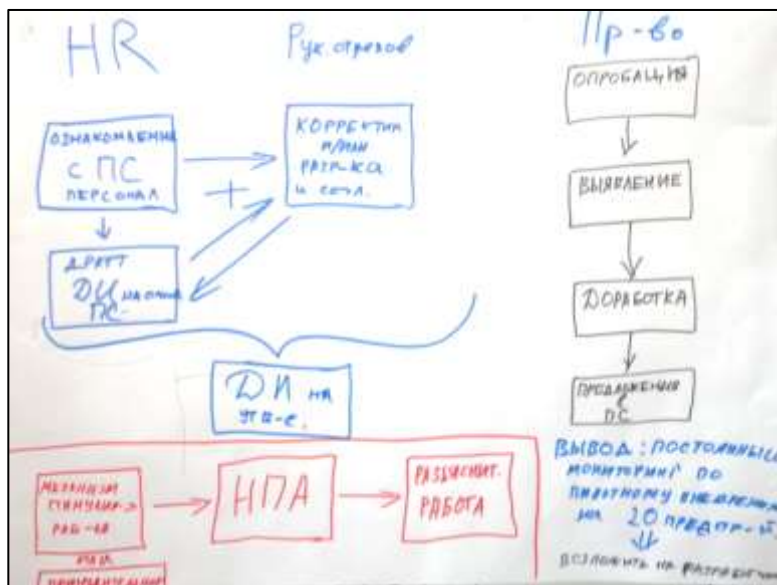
HR

Рук. отделов

Пр-во

ОЗНАКОМЛЕНИЕ С ПС ПЕРСОНАЛ

КОРРЕКТИВ И/ИЛИ РАЗР-КА И СОГЛ.

+

ДРАФТ ДИ НА ОСНОВЕ ПС

ДИ НА УТВ-Е.

ОПРОБАЦИЯ

ВЫЯВЛЕНИЕ

ДОРАБОТКА

ПРОДВИЖЕНИЕ ПС

ВЫВОД: ПОСТОЯННЫЙ МОНИТОРИНГ ПО ПИЛОТНОМУ ВНЕДРЕНИЮ НА 20 ПРЕДПР-ЯХ

ВОЗЛОЖИТЬ НА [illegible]

МЕХАНИЗМ СТИМУЛИР-Я РАБ-КА

НПА

РАЗЪЯСНИТ. РАБОТА

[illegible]

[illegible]